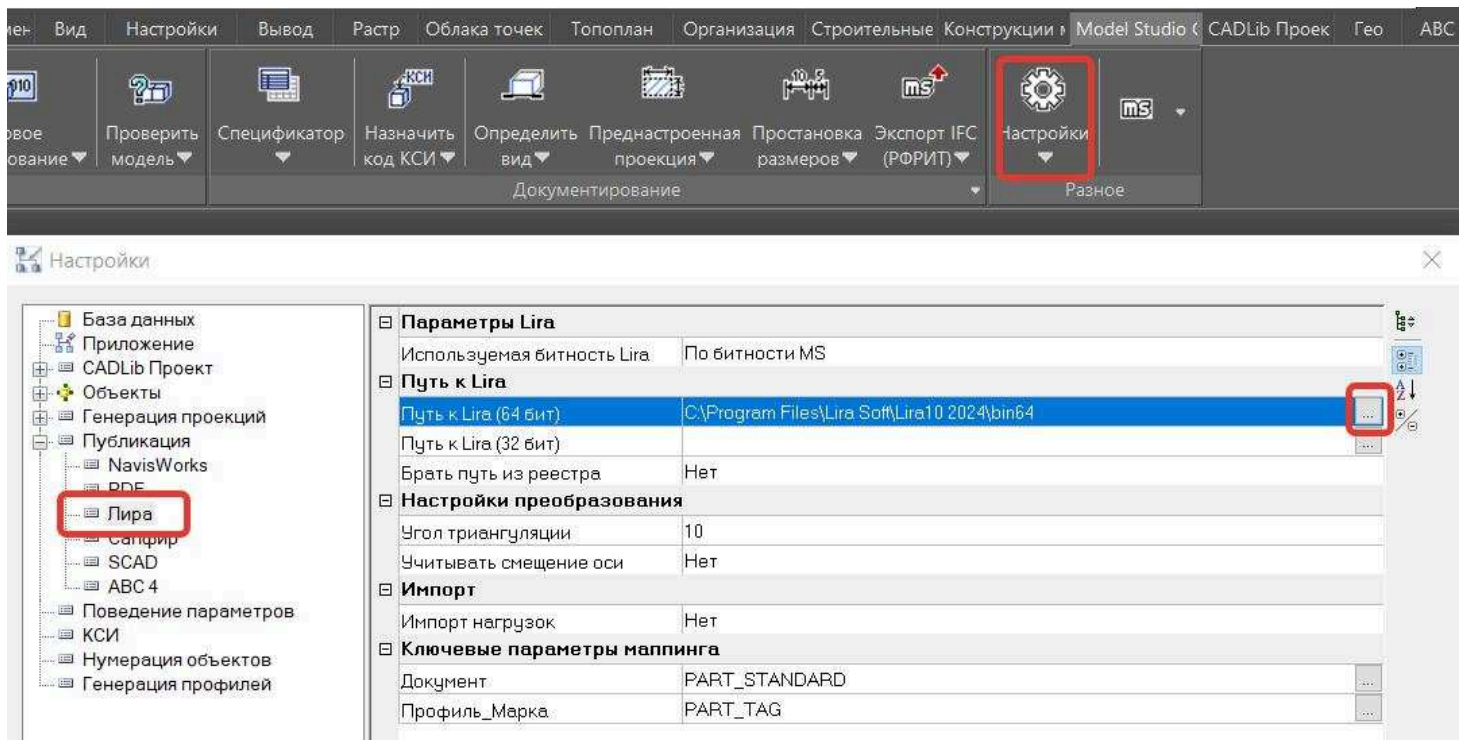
мен Вид Настройки Вывод Растр Облака точек Топоплан Организация Строительные Конструкции Model Studio CADLib Проек Гео ABC

овое ование ▼ | Проверить модель ▼ | Спецификатор ▼ | Назначить код КСИ ▼ | Определить вид ▼ | Преднастроенная проекция ▼ | Простановка размеров ▼ | Экспорт IFC (РФРИТ) ▼ | Настройки ▼

Документирование | Разное

Настройки

- База данных
- Приложение
- CADLib Проект
- Объекты
- Генерация проекций
- Публикация
  - NavisWorks
  - PDF
  - Лира
  - Сапфир
  - SCAD
  - ABC 4
- Поведение параметров
- КСИ
- Нумерация объектов
- Генерация профилей

| | |
|---|---|
| **Параметры Lira** | |
| Используемая битность Lira | По битности MS |
| **Путь к Lira** | |
| Путь к Lira (64 бит) | C:\Program Files\Lira Soft\Lira10 2024\bin64 |
| Путь к Lira (32 бит) | |
| Брать путь из реестра | Нет |
| **Настройки преобразования** | |
| Угол триангуляции | 10 |
| Учитывать смещение оси | Нет |
| **Импорт** | |
| Импорт нагрузок | Нет |
| **Ключевые параметры маппинга** | |
| Документ | PART_STANDARD |
| Профиль_Марка | PART_TAG |